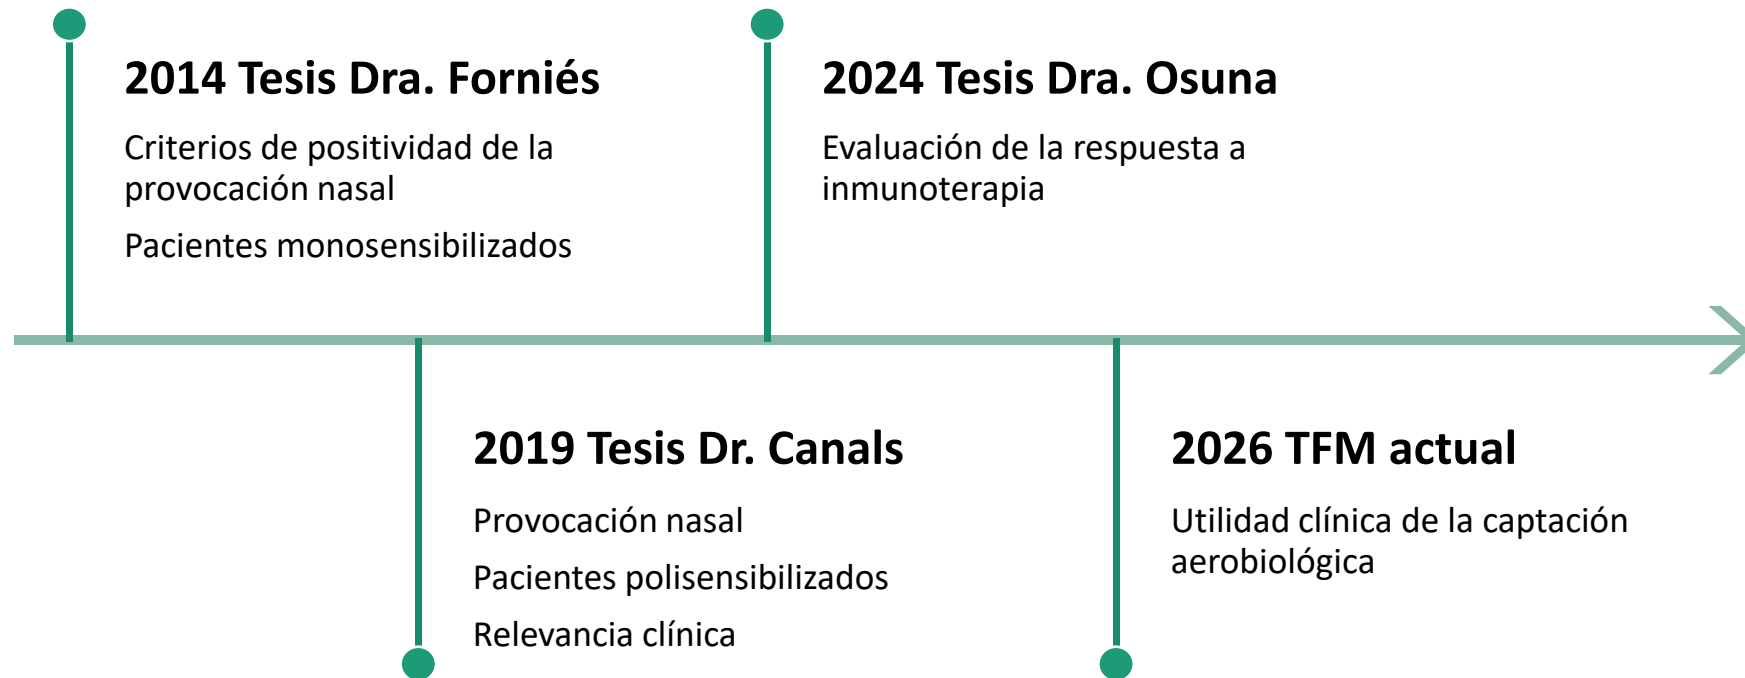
2014 Tesis Dra. Forniés

Criterios de positividad de la provocación nasal

Pacientes monosensibilizados

2024 Tesis Dra. Osuna

Evaluación de la respuesta a inmunoterapia

2019 Tesis Dr. Canals

Provocación nasal

Pacientes polisensibilizados

Relevancia clínica

2026 TFM actual

Utilidad clínica de la captación aerobiológica